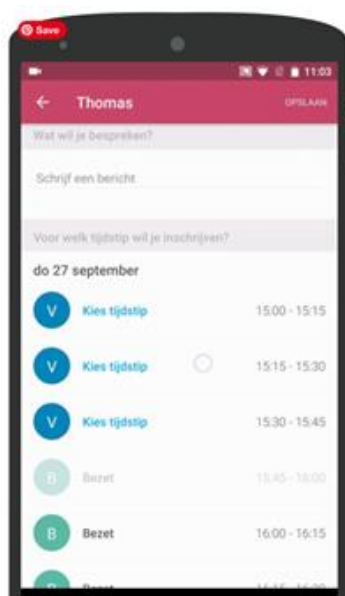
Save

11:03

Thomas

OPSLAAN

Wat wil je bespreken?

Schrijf een bericht

Voor welk tijdstip wil je inschrijven?

do 27 september

V Kies tijdstip 15:00 - 15:15

V Kies tijdstip 15:15 - 15:30

V Kies tijdstip 15:30 - 15:45

B Bezet 15:45 - 16:00

B Bezet 16:00 - 16:15

B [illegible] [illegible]